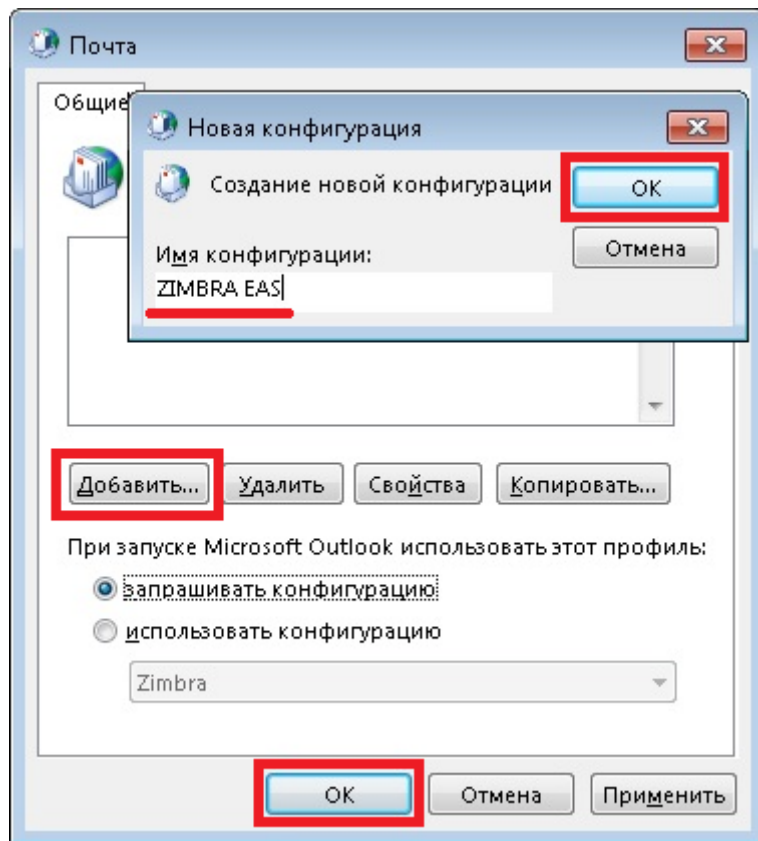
Почта

Общие

Новая конфигурация

Создание новой конфигурации

OK

Отмена

Имя конфигурации:

ZIMBRA EAS

Добавить...

Удалить

Свойства

Копировать...

При запуске Microsoft Outlook использовать этот профиль:

запрашивать конфигурацию

использовать конфигурацию

Zimbra

OK

Отмена

Применить